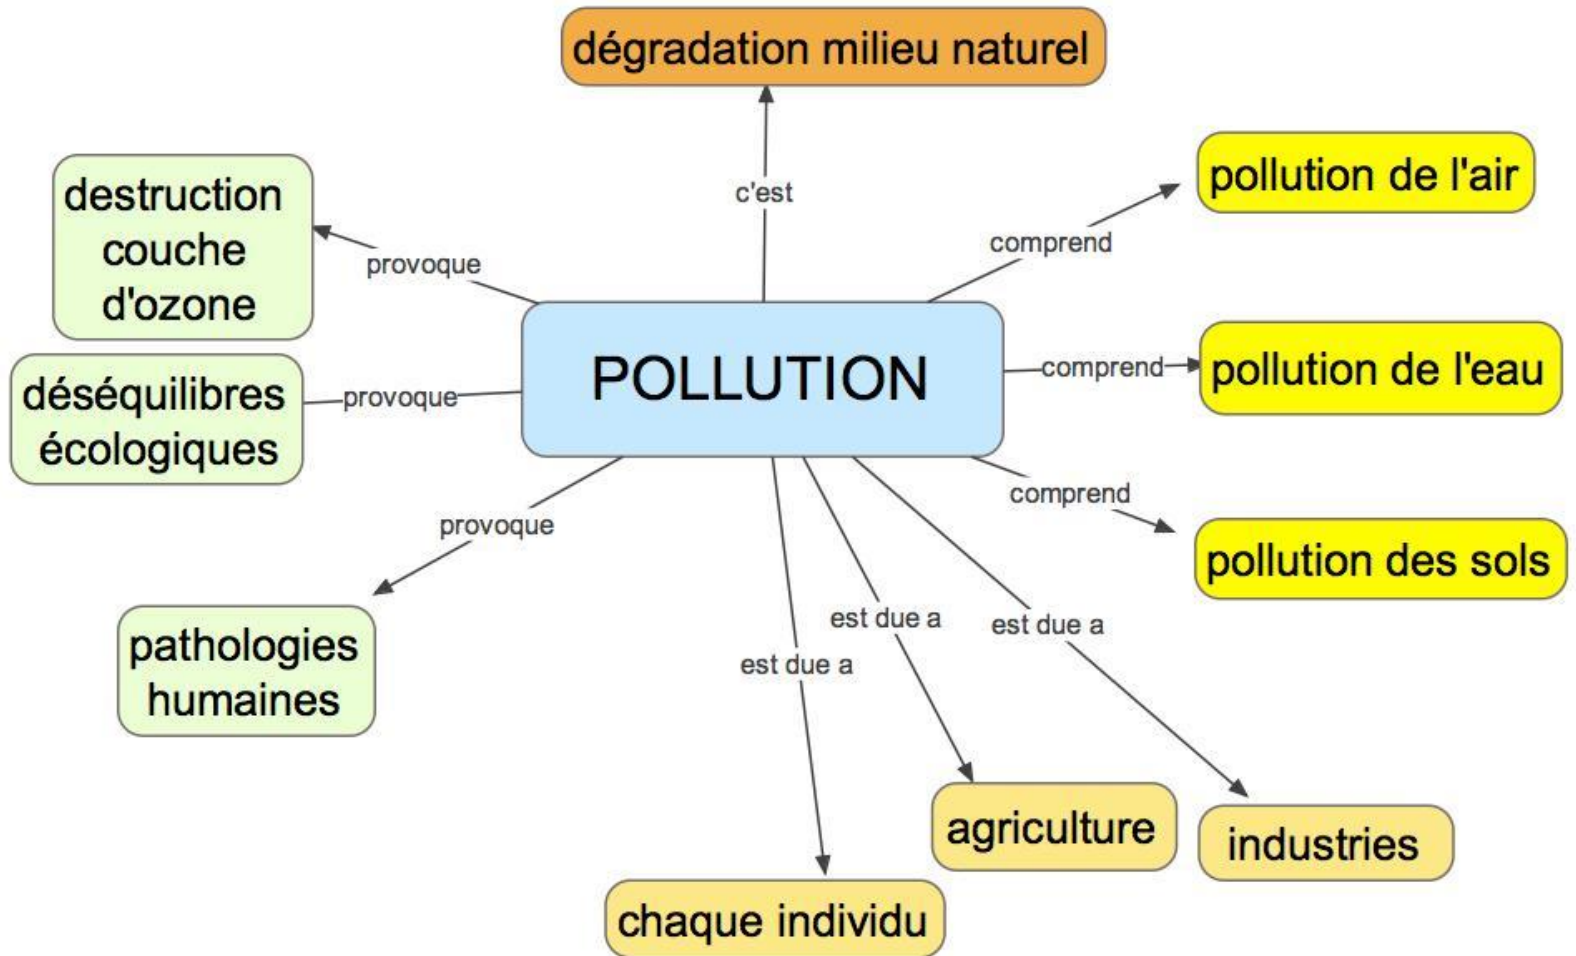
dégradation milieu naturel

c'est

destruction couche d'ozone

provoque

pollution de l'air

comprend

POLLUTION

déséquilibres écologiques

provoque

comprend

pollution de l'eau

comprend

pollution des sols

provoque

pathologies humaines

est due a

est due a

est due a

agriculture

industries

chaque individu